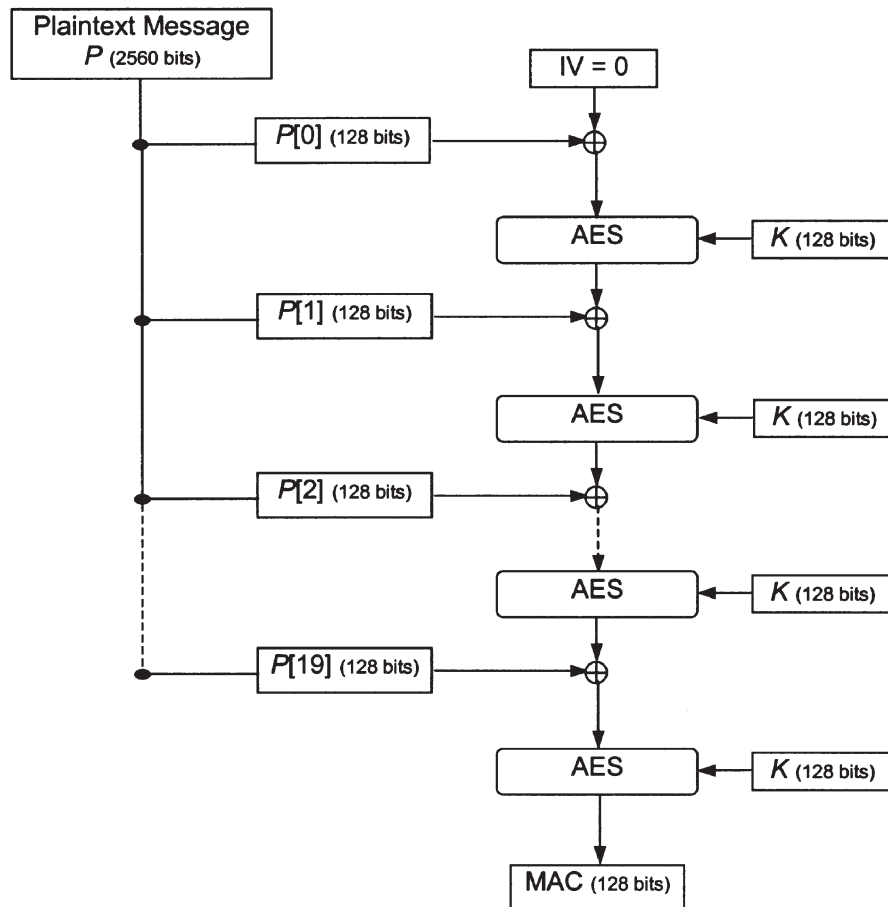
Plaintext Message
$P$ (2560 bits)

IV = 0

$P[0]$ (128 bits)

AES

$K$ (128 bits)

$P[1]$ (128 bits)

AES

$K$ (128 bits)

$P[2]$ (128 bits)

AES

$K$ (128 bits)

$P[19]$ (128 bits)

AES

$K$ (128 bits)

MAC (128 bits)